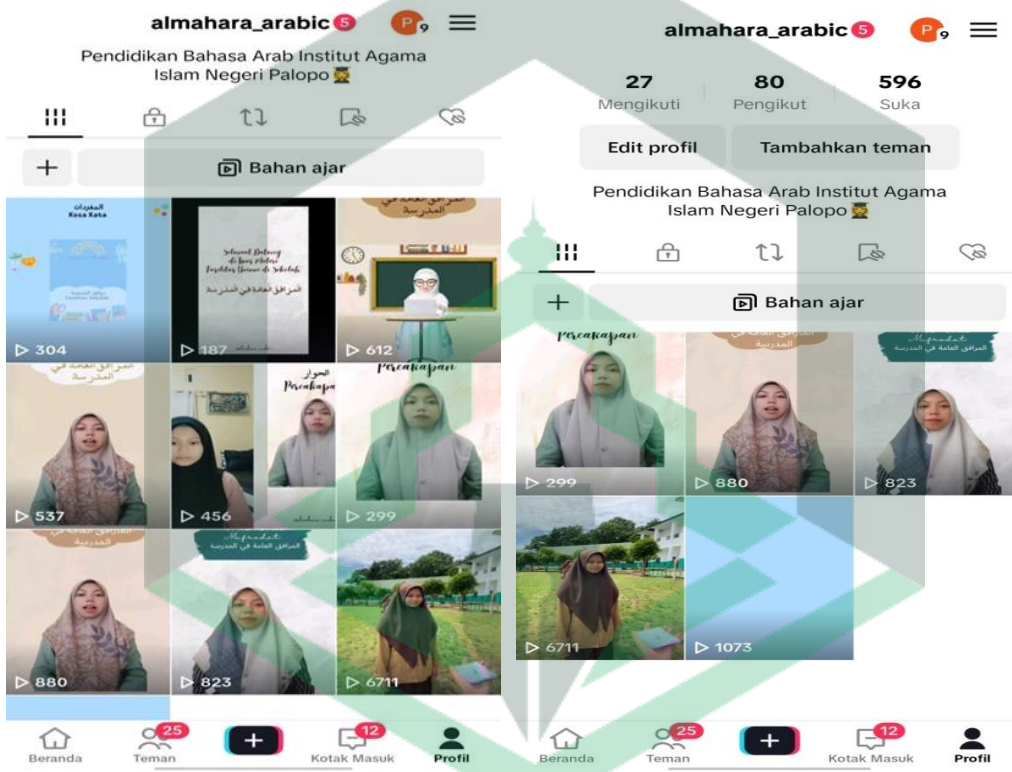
almahara_arabic 5 P 9

Pendidikan Bahasa Arab Institut Agama Islam Negeri Palopo

+ Bahan ajar

المفردات
Kosa Kata

Selamat Datang di Bab Materi Fasilitas Umum di Sekolah
المرافق العامة في المدرسة

المرافق العامة في المدرسة

▷ 304 ▷ 187 ▷ 612

المرافق العامة في المدرسة

الحوار
Percakapan

Percakapan

▷ 537 ▷ 456 ▷ 299

المرافق العامة في المدرسة

Mufrodat
المرافق العامة في المدرسة

▷ 880 ▷ 823 ▷ 6711

Beranda 25 Teman + 12 Kotak Masuk Profil

almahara_arabic 5 P 9

27 Mengikuti 80 Pengikut 596 Suka

Edit profil Tambahkan teman

Pendidikan Bahasa Arab Institut Agama Islam Negeri Palopo

+ Bahan ajar

Percakapan

المرافق العامة في المدرسة

Mufrodat
المرافق العامة في المدرسة

▷ 299 ▷ 880 ▷ 823

▷ 6711 ▷ 1073

Beranda 25 Teman + 12 Kotak Masuk Profil